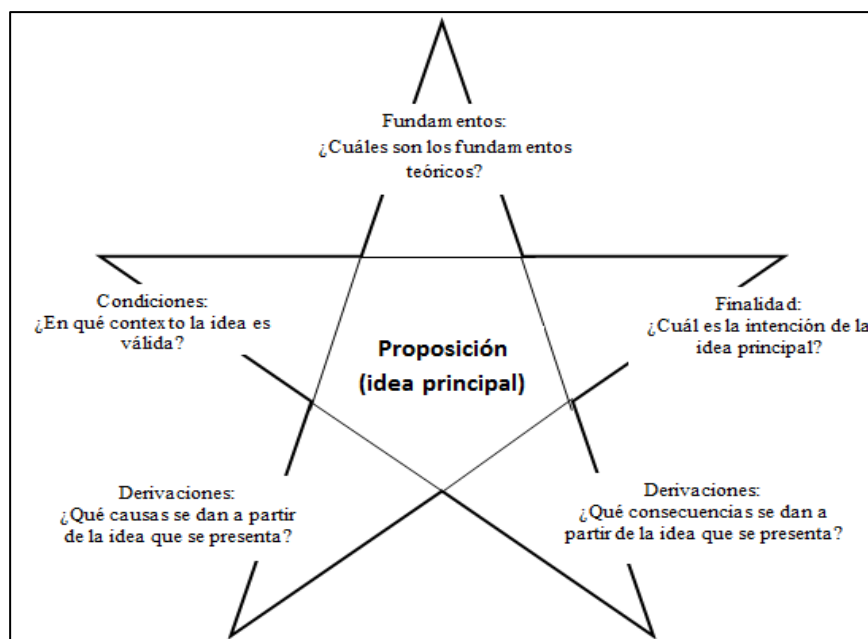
Fundamentos:
¿Cuáles son los fundamentos teóricos?

Condiciones:
¿En qué contexto la idea es válida?

Proposición
(idea principal)

Finalidad:
¿Cuál es la intención de la idea principal?

Derivaciones:
¿Qué causas se dan a partir de la idea que se presenta?

Derivaciones:
¿Qué consecuencias se dan a partir de la idea que se presenta?